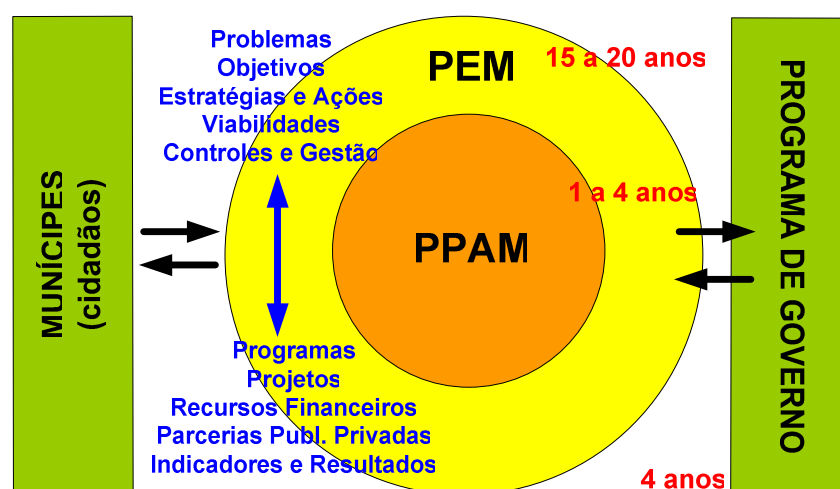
MUNÍCIPES
(cidadãos)

Problemas
Objetivos
Estratégias e Ações
Viabilidades
Controles e Gestão

PEM

15 a 20 anos

1 a 4 anos

PPAM

Programas
Projetos
Recursos Financeiros
Parcerias Publ. Privadas
Indicadores e Resultados

4 anos

PROGRAMA DE GOVERNO